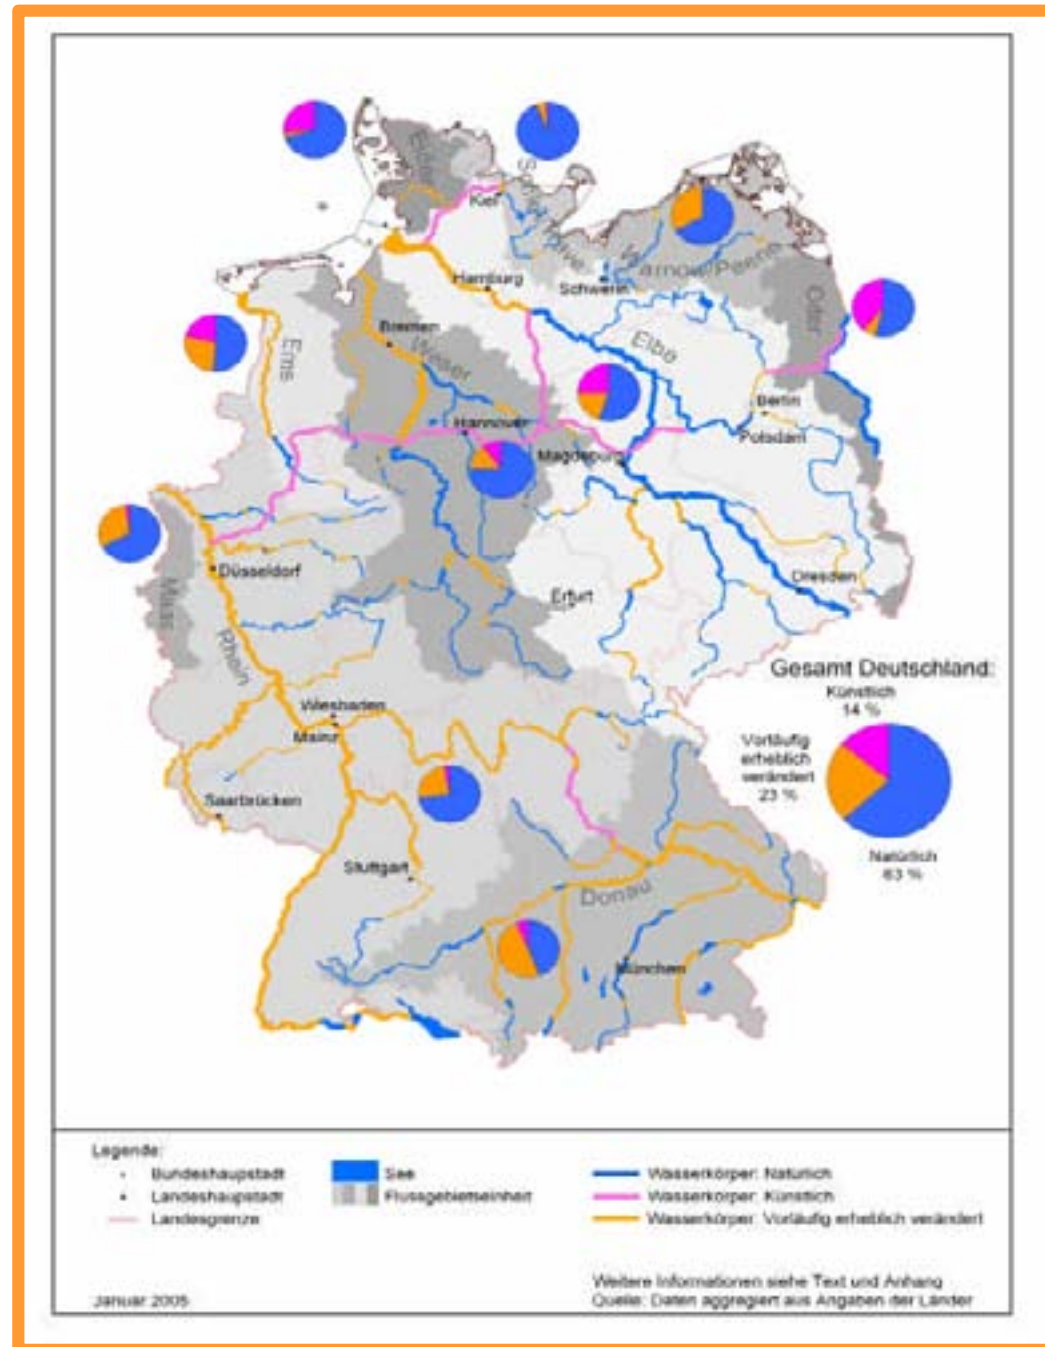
Eider

Schlei/Trave

Warnow/Peene

Oder

Kiel

Hamburg

Schwerin

Bremen

Weser

Elbe

Ems

Berlin

Potsdam

Hannover

Magdeburg

Maas

Düsseldorf

Erfurt

Dresden

Rhein

Wiesbaden

Mainz

Saarbrücken

Stuttgart

Donau

München

Gesamt Deutschland:

Künstlich 14 %

Vorläufig erheblich verändert 23 %

Natürlich 63 %

Legende:

Bundeshauptstadt

Landeshauptstadt

Landesgrenze

See

Flussgebietseinheit

Wasserkörper: Natürlich

Wasserkörper: Künstlich

Wasserkörper: Vorläufig erheblich verändert

Januar 2005

Weitere Informationen siehe Text und Anhang

Quelle: Daten aggregiert aus Angaben der Länder